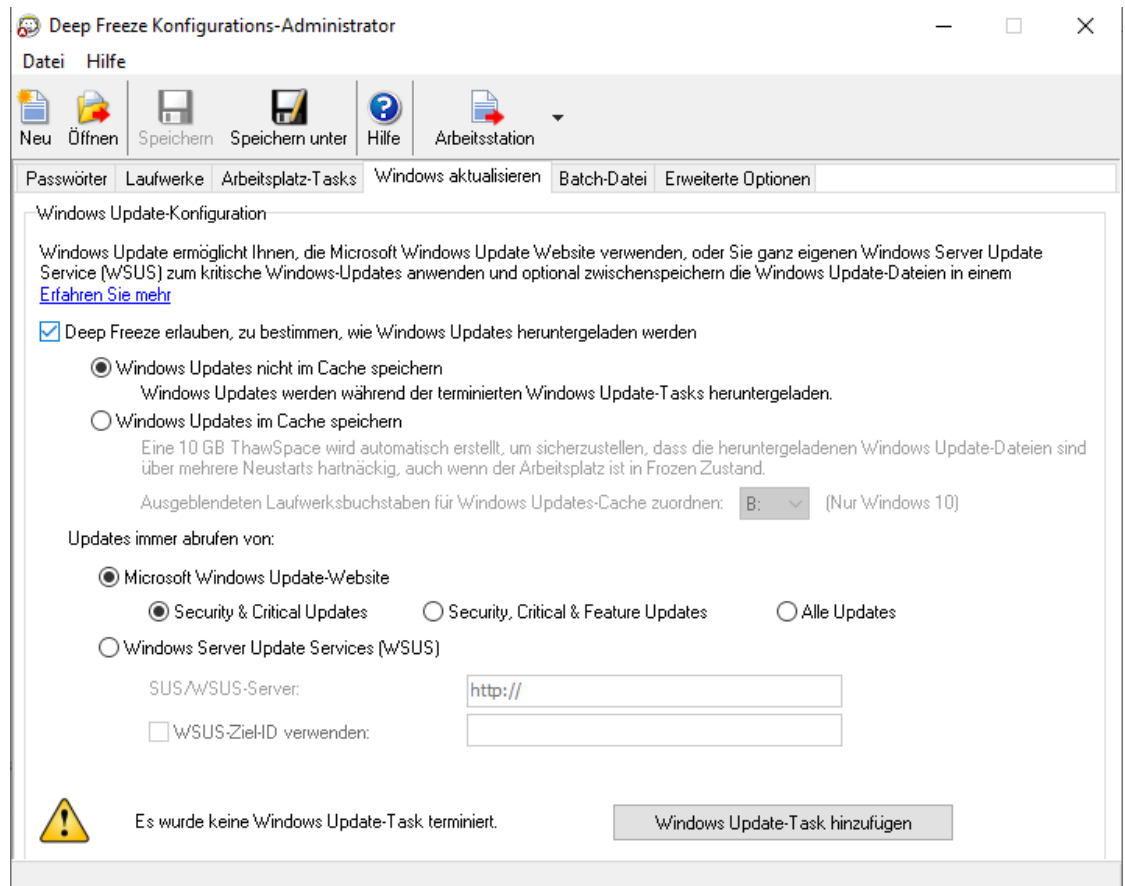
Deep Freeze Konfigurations-Administrator

Datei Hilfe

Neu Öffnen Speichern Speichern unter Hilfe Arbeitsstation

Passwörter Laufwerke Arbeitsplatz-Tasks Windows aktualisieren Batch-Datei Erweiterte Optionen

Windows Update-Konfiguration

Windows Update ermöglicht Ihnen, die Microsoft Windows Update Website verwenden, oder Sie ganz eigenen Windows Server Update Service (WSUS) zum kritische Windows-Updates anwenden und optional zwischenspeichern die Windows Update-Dateien in einem
Erfahren Sie mehr

Deep Freeze erlauben, zu bestimmen, wie Windows Updates heruntergeladen werden

Windows Updates nicht im Cache speichern
Windows Updates werden während der terminierten Windows Update-Tasks heruntergeladen.

Windows Updates im Cache speichern
Eine 10 GB ThawSpace wird automatisch erstellt, um sicherzustellen, dass die heruntergeladenen Windows Update-Dateien sind über mehrere Neustarts hartnäckig, auch wenn der Arbeitsplatz ist in Frozen Zustand.

Ausgeblendeten Laufwerksbuchstaben für Windows Updates-Cache zuordnen: B: (Nur Windows 10)

Updates immer abrufen von:

Microsoft Windows Update-Website

Security & Critical Updates Security, Critical & Feature Updates Alle Updates

Windows Server Update Services (WSUS)

SUS/WSUS-Server: http://

WSUS-Ziel-ID verwenden:

Es wurde keine Windows Update-Task terminiert.

Windows Update-Task hinzufügen